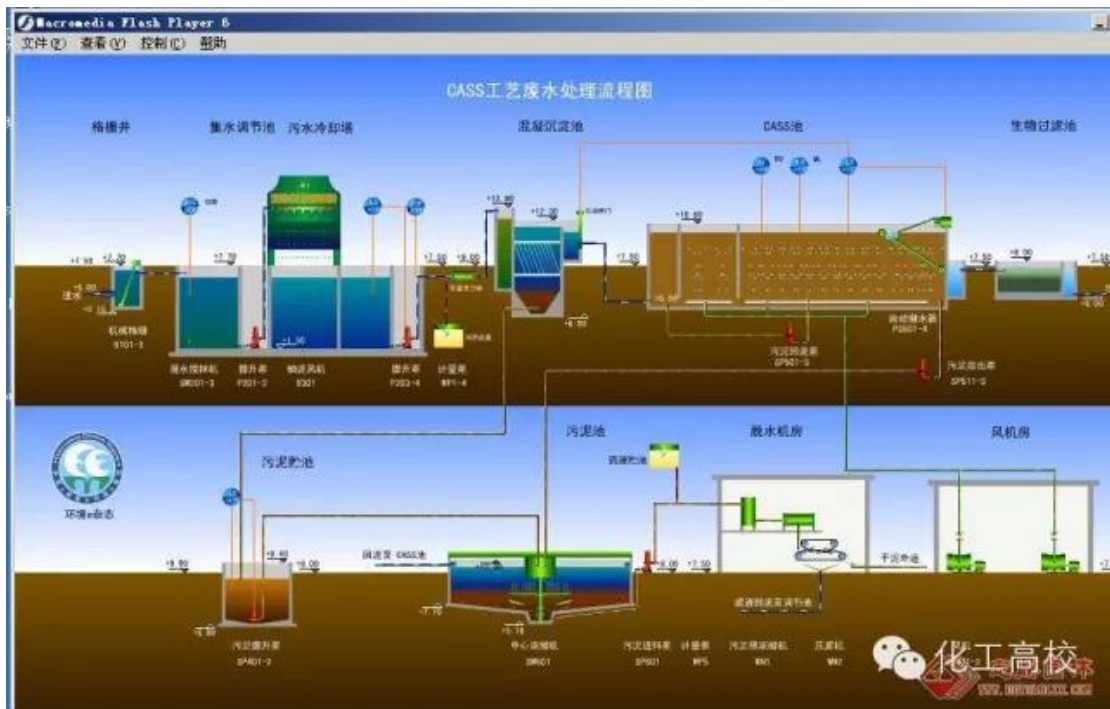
Macromedia Flash Player 6
文件(F) 查看(V) 控制(C) 帮助

CASS工艺废水处理流程图

格栅井
集水调节池
污水冷却塔
混凝沉淀池
CASS池
生物过滤池

+7.50
进水
机械格栅
S101-2
潜水搅拌机
SM01-2
提升泵
P201-2
轴流风机
S301
提升泵
P202-4
计量泵
MP1-4
+7.00
+12.00
+10.00
-6.00
自动撇水器
PS01-4
污泥回流泵
SP501-5
污泥排出泵
SP511-5

污泥肥池
污泥池
药液肥池
脱水机房
风机房
环境e杂志
回流至 CASS池
+9.80
+8.40
+9.00
+8.00
+7.50
-1.70
污泥提升泵
SP401-2
中心传动机
SM01
污泥进料泵
SP501
计量泵
MP5
污泥调理机
MM1
压滤机
MM2
滤液回流至调节池
干泥外运

化工高校
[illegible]